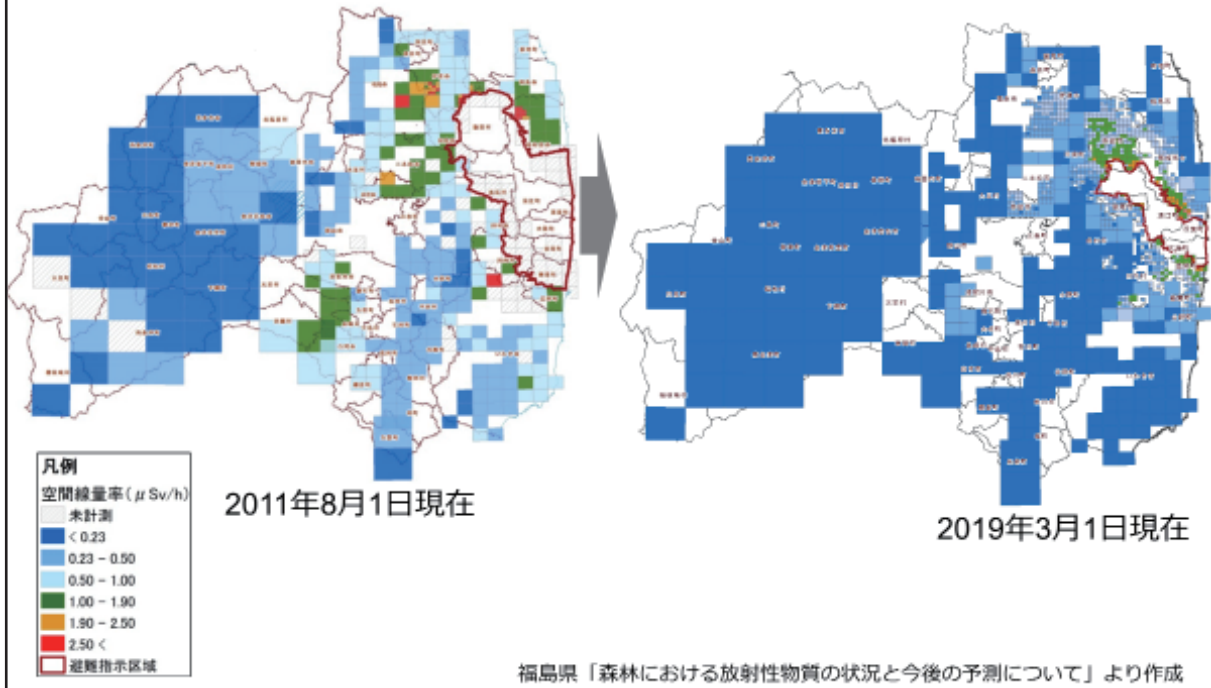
凡例
空間線量率（μSv/h）
未計測
＜0.23
0.23 − 0.50
0.50 − 1.00
1.00 − 1.90
1.90 − 2.50
2.50＜
避難指示区域

2011年8月1日現在

2019年3月1日現在

福島県「森林における放射性物質の状況と今後の予測について」より作成